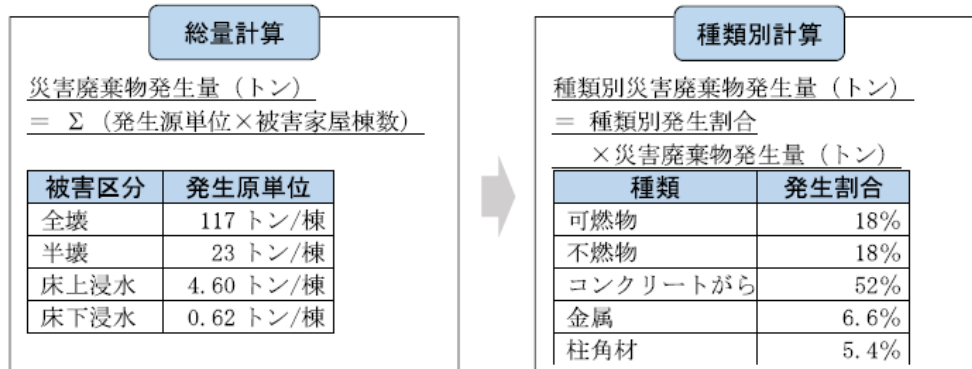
総量計算

災害廃棄物発生量（トン）
＝ Σ（発生源単位×被害家屋棟数）

| 被害区分 | 発生原単位 |
|---|---|
| 全壊 | 117 トン/棟 |
| 半壊 | 23 トン/棟 |
| 床上浸水 | 4.60 トン/棟 |
| 床下浸水 | 0.62 トン/棟 |

種類別計算

種類別災害廃棄物発生量（トン）
＝ 種類別発生割合
×災害廃棄物発生量（トン）

| 種類 | 発生割合 |
|---|---|
| 可燃物 | 18% |
| 不燃物 | 18% |
| コンクリートがら | 52% |
| 金属 | 6.6% |
| 柱角材 | 5.4% |